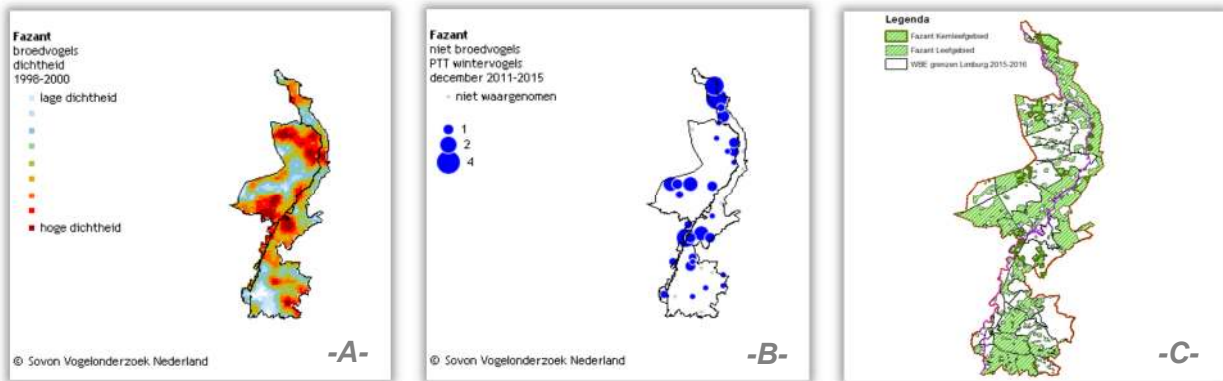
Fazant
broedvogels
dichtheid
1998-2000

lage dichtheid

hoge dichtheid

© Sovon Vogelonderzoek Nederland

-A-

Fazant
niet broedvogels
PTT wintervogels
december 2011-2015

niet waargenomen

1
2
4

© Sovon Vogelonderzoek Nederland

-B-

Legenda
Fazant Kernleefgebied
Fazant Leefgebied
WBE grenzen Limburg 2015-2016

-C-